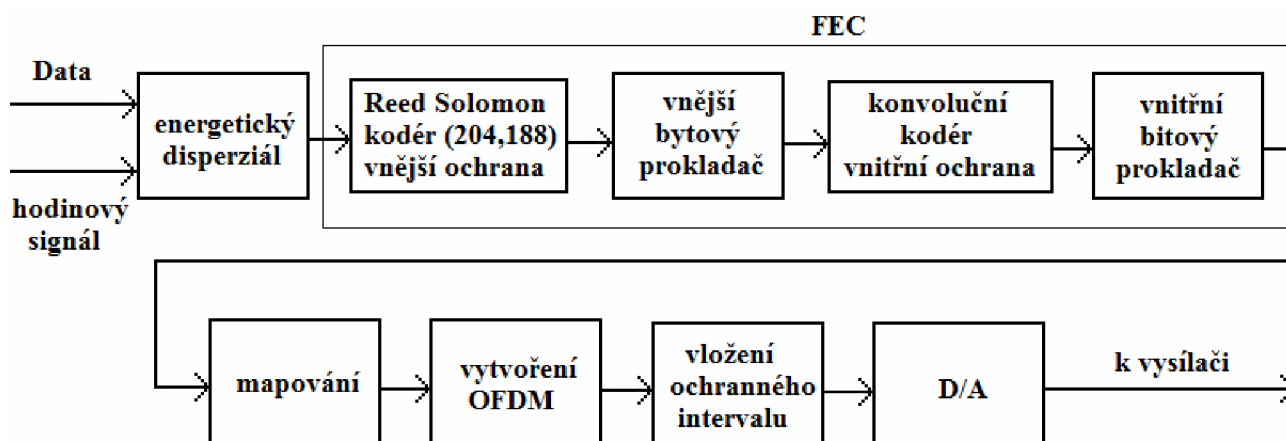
FEC

Data

hodinový signál

energetický disperziál

Reed Solomon kodér (204,188) vnější ochrana

vnější bytový prokladač

konvoluční kodér vnitřní ochrana

vnitřní bitový prokladač

mapování

vytvoření OFDM

vložení ochranného intervalu

D/A

k vysílači